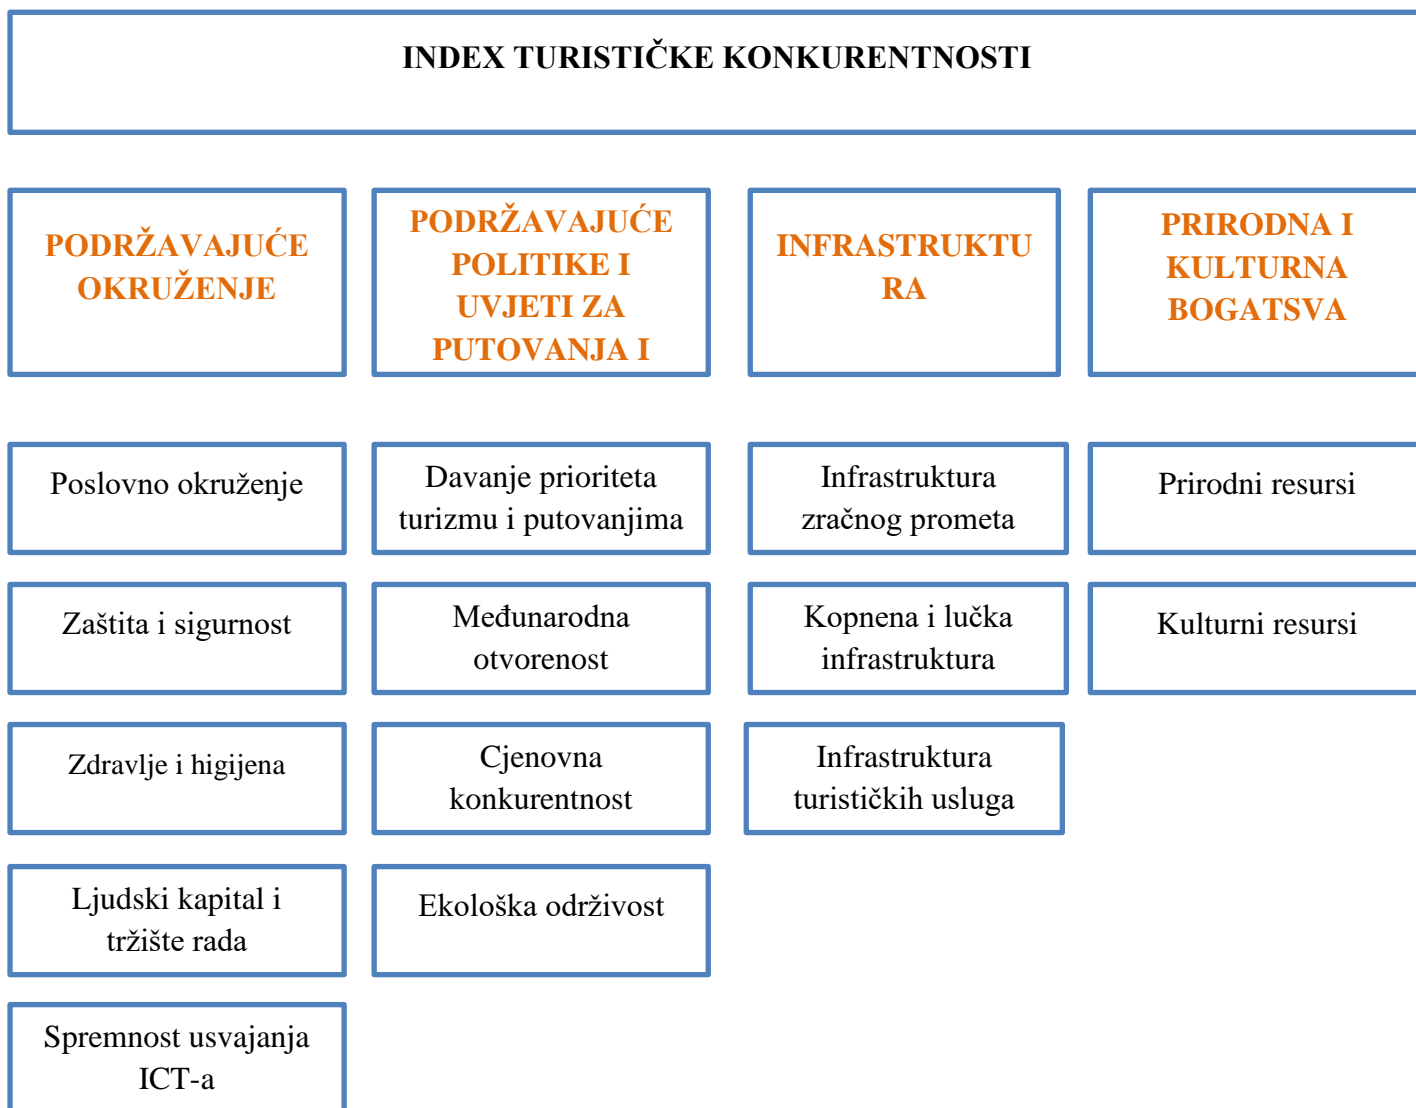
INDEX TURISTIČKE KONKURENTNOSTI

PODRŽAVAJUĆE OKRUŽENJE

PODRŽAVAJUĆE POLITIKE I UVJETI ZA PUTOVANJA I

INFRASTRUKTU RA

PRIRODNA I KULTURNA BOGATSVA

Poslovno okruženje

Davanje prioriteta turizmu i putovanjima

Infrastruktura zračnog prometa

Prirodni resursi

Zaštita i sigurnost

Međunarodna otvorenost

Kopnena i lučka infrastruktura

Kulturni resursi

Zdravlje i higijena

Cjenovna konkurentnost

Infrastruktura turističkih usluga

Ljudski kapital i tržište rada

Ekološka održivost

Spremnost usvajanja ICT-a